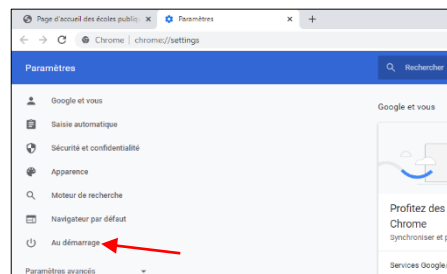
Page d'accueil des écoles publiq ×
Paramètres ×
+
Chrome | chrome://settings
Paramètres
Rechercher
Google et vous
Saisie automatique
Sécurité et confidentialité
Apparence
Moteur de recherche
Navigateur par défaut
Au démarrage
Paramètres avancés
Google et vous
Profitez des
Chrome
Synchroniser et p
Services Google